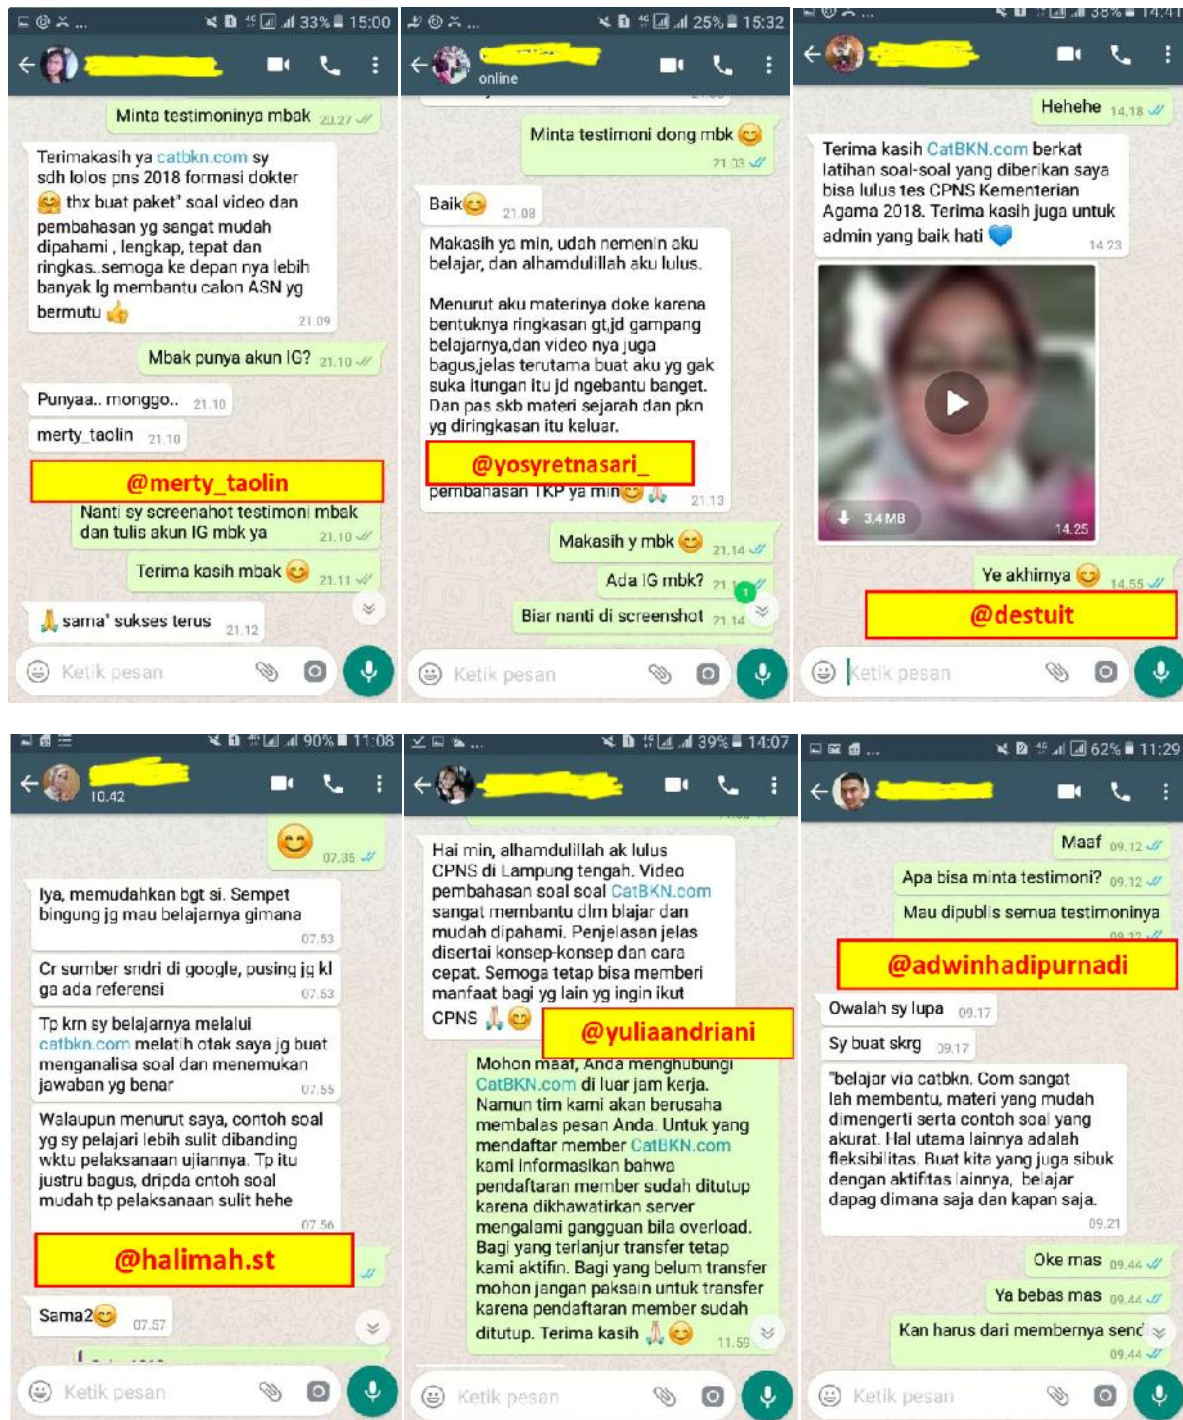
33% 15:00

Minta testimoninya mbak 20.27

Terimakasih ya catbkn.com sy sdh lolos pns 2018 formasi dokter thx buat paket' soal video dan pembahasan yg sangat mudah dipahami , lengkap, tepat dan ringkas..semoga ke depan nya lebih banyak lg membantu calon ASN yg bermutu 21.09

Mbak punya akun IG? 21.10

Punyaa.. monggo.. 21.10

merty_taolin 21.10

@merty_taolin

Nanti sy screenshot testimoni mbak dan tulis akun IG mbk ya 21.10

Terima kasih mbak 21.11

sama' sukses terus 21.12

Ketik pesan

25% 15:32

online

Minta testimoni dong mbk 21.03

Baik 21.08

Makasih ya min, udah nemenin aku belajar, dan alhamdulillah aku lulus.

Menurut aku materinya oke karena bentuknya ringkasan gt,jd gampang belajarnya,dan video nya juga bagus,jelas terutama buat aku yg gak suka itungan itu jd ngebantu banget. Dan pas skb materi sejarah dan pkn yg diringkasan itu keluar.

@yosyretnasari_

pembahasan TKP ya min 21.13

Makasih y mbk 21.14

Ada IG mbk? 21.14

Biar nanti di screenshot 21.14

Ketik pesan

38% 14:41

Hehehe 14.18

Terima kasih CatBKN.com berkat latihan soal-soal yang diberikan saya bisa lulus tes CPNS Kementerian Agama 2018. Terima kasih juga untuk admin yang baik hati 14.23

3.4 MB 14.25

Ye akhirnya 14.55

@destuit

Ketik pesan

90% 11:08

10.42

07.35

Iya, memudahkan bgt si. Sempet bingung jg mau belajarnya gimana 07.53

Cr sumber sndri di google, pusing jg kl ga ada referensi 07.53

Tp krn sy belajarnya melalui catbkn.com melatih otak saya jg buat menganalisa soal dan menemukan jawaban yg benar 07.55

Walaupun menurut saya, contoh soal yg sy pelajari lebih sulit dibanding wktu pelaksanaan ujiannya. Tp itu justru bagus, dripda cntoh soal mudah tp pelaksanaan sulit hehe 07.56

@halimah.st

Sama2 07.57

Ketik pesan

39% 14:07

Hai min, alhamdulillah ak lulus CPNS di Lampung tengah. Video pembahasan soal soal CatBKN.com sangat membantu dlm blajar dan mudah dipahami. Penjelasan jelas disertai konsep-konsep dan cara cepat. Semoga tetap bisa memberi manfaat bagi yg lain yg ingin ikut CPNS

@yuliaandriani

Mohon maaf, Anda menghubungi CatBKN.com di luar jam kerja. Namun tim kami akan berusaha membalas pesan Anda. Untuk yang mendaftar member CatBKN.com kami informasikan bahwa pendaftaran member sudah ditutup karena dikhawatirkan server mengalami gangguan bila overload. Bagi yang terlanjur transfer tetap kami aktifin. Bagi yang belum transfer mohon jangan paksain untuk transfer karena pendaftaran member sudah ditutup. Terima kasih 11.59

Ketik pesan

62% 11:29

Maaf 09.12

Apa bisa minta testimoni? 09.12

Mau dipublis semua testimoninya

@adwinhadipurnadi

Owalah sy lupa 09.17

Sy buat skrg 09.17

"belajar via catbkn. Com sangat lah membantu, materi yang mudah dimengerti serta contoh soal yang akurat. Hal utama lainnya adalah fleksibilitas. Buat kita yang juga sibuk dengan aktifitas lainnya, belajar dapag dimana saja dan kapan saja. 09.21

Oke mas 09.44

Ya bebas mas 09.44

Kan harus dari membernya send 09.44

Ketik pesan